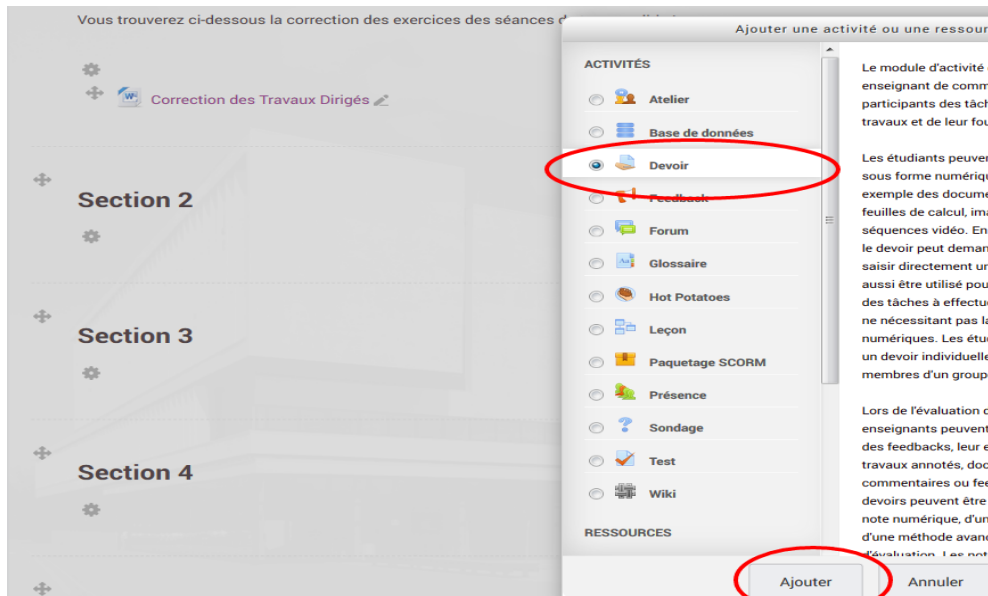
Vous trouverez ci-dessous la correction des exercices des séances d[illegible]

Correction des Travaux Dirigés

Section 2

Section 3

Section 4

Ajouter une activité ou une ressou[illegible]

ACTIVITÉS

Atelier

Base de données

Devoir

Feedback

Forum

Glossaire

Hot Potatoes

Leçon

Paquetage SCORM

Présence

Sondage

Test

Wiki

RESSOURCES

Le module d'activité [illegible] enseignant de comm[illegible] participants des tâch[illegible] travaux et de leur fou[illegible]

Les étudiants peuve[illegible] sous forme numériq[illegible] exemple des docume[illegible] feuilles de calcul, ima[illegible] séquences vidéo. En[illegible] le devoir peut deman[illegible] saisir directement u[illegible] aussi être utilisé pou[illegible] des tâches à effectu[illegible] ne nécessitant pas la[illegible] numériques. Les étu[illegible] un devoir individuelle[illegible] membres d'un group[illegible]

Lors de l'évaluation d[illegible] enseignants peuvent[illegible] des feedbacks, leur e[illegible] travaux annotés, doc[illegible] commentaires ou fee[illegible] devoirs peuvent être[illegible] note numérique, d'un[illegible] d'une méthode avanc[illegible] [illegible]

Ajouter

Annuler